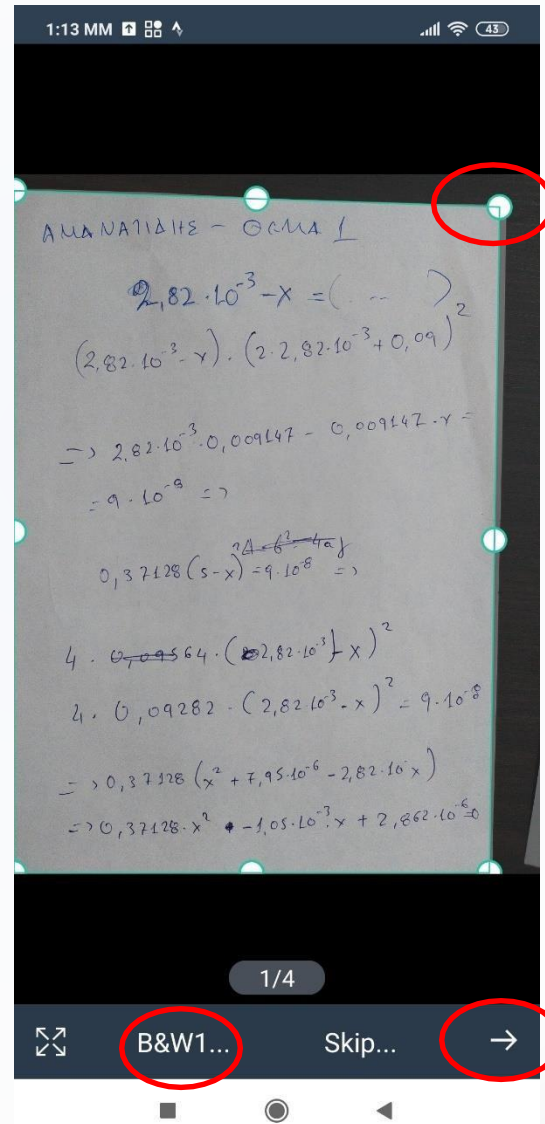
1:13 MM

43

ΑΜΑΝΑΤΙΔΗΣ - ΘΕΜΑ 1

$2,82 \cdot 10^{-3} - x = ( \ldots )^2$

$(2,82 \cdot 10^{-3} - x) \cdot (2 \cdot 2,82 \cdot 10^{-3} + 0,09)^2$

$\Rightarrow 2,82 \cdot 10^{-3} \cdot 0,009147 - 0,009147 \cdot x =$
$= 9 \cdot 10^{-9} \Rightarrow$

$0,37128 (s - x) = 9 \cdot 10^{-8} \Rightarrow$

$4 \cdot 0,09564 \cdot (2,82 \cdot 10^{-3} + x)^2$

$4 \cdot 0,09282 \cdot (2,82 \cdot 10^{-3} - x)^2 = 9 \cdot 10^{-8}$

$\Rightarrow 0,37128 (x^2 + 7,95 \cdot 10^{-6} - 2,82 \cdot 10^{-3} x)$

$\Rightarrow 0,37128 \cdot x^2 - 1,05 \cdot 10^{-3} \cdot x + 2,862 \cdot 10^{-6} = 0$

1/4

B&W1...

Skip...